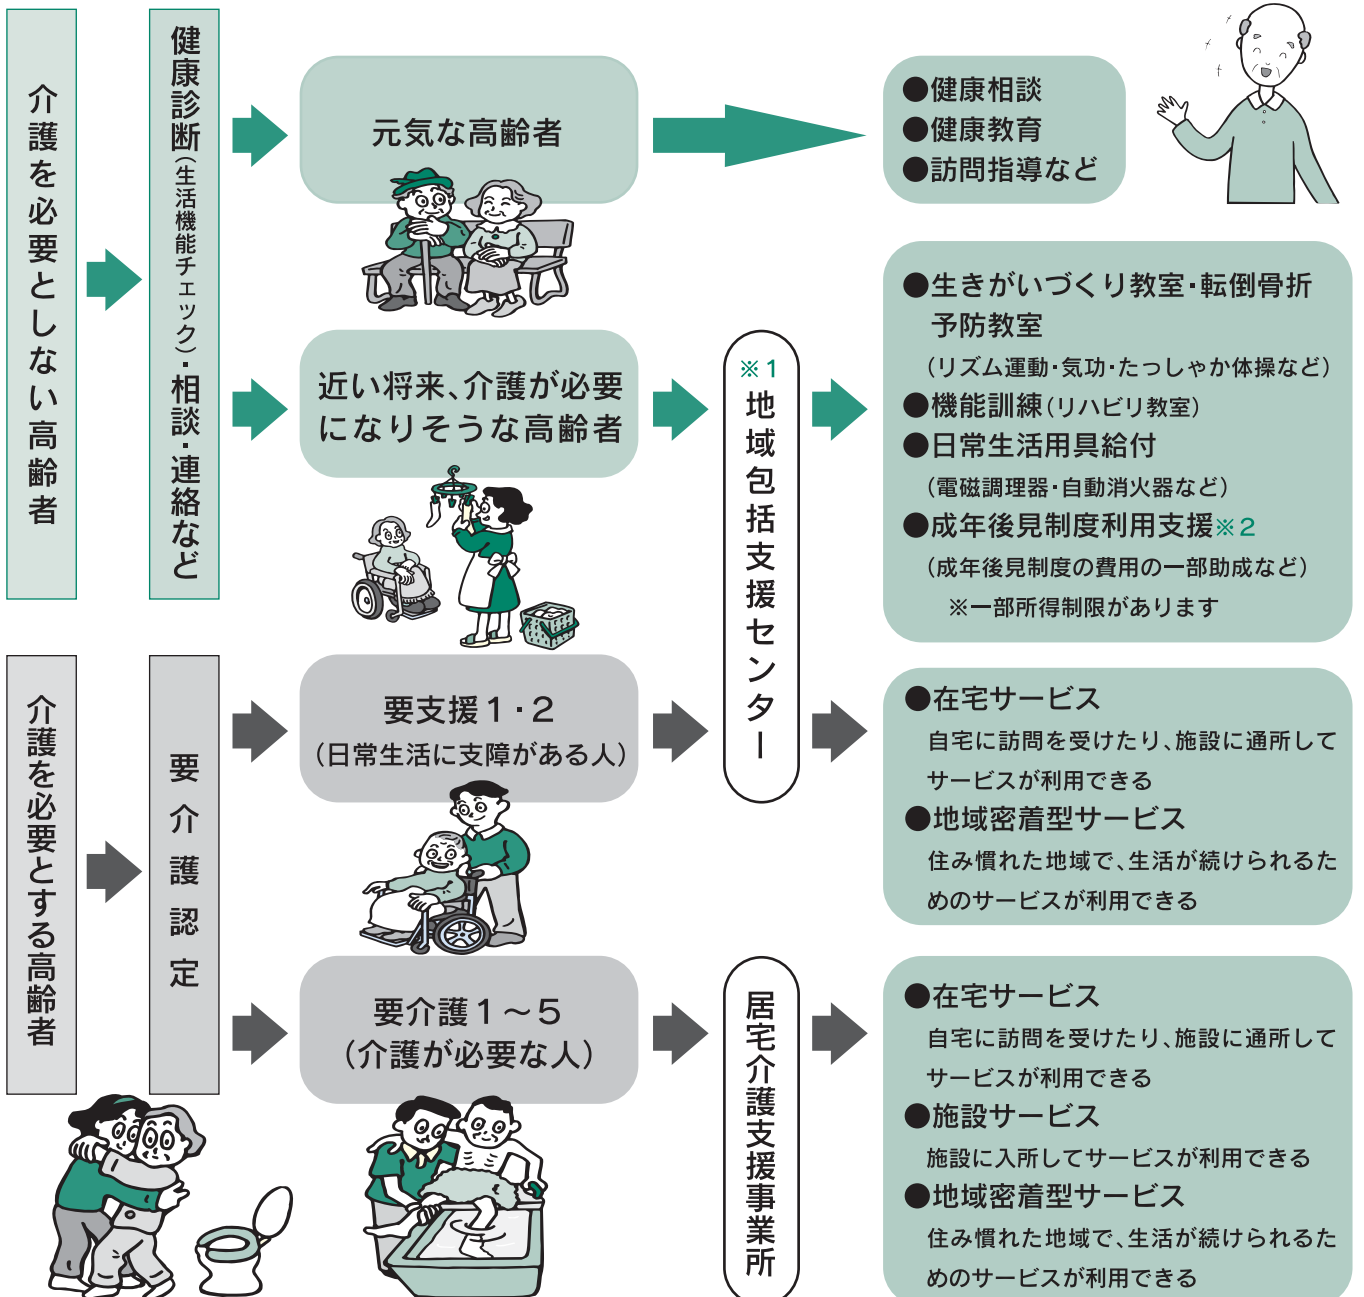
介護を必要としない高齢者

健康診断(生活機能チェック)・相談・連絡など

元気な高齢者

●健康相談
●健康教育
●訪問指導など

近い将来、介護が必要になりそうな高齢者

※1
地域包括支援センター

●生きがいづくり教室・転倒骨折予防教室
(リズム運動・気功・たっしゃか体操など)
●機能訓練(リハビリ教室)
●日常生活用具給付
(電磁調理器・自動消火器など)
●成年後見制度利用支援※2
(成年後見制度の費用の一部助成など)
※一部所得制限があります

介護を必要とする高齢者

要介護認定

要支援1・2
(日常生活に支障がある人)

●在宅サービス
自宅に訪問を受けたり、施設に通所してサービスが利用できる
●地域密着型サービス
住み慣れた地域で、生活が続けられるためのサービスが利用できる

要介護1～5
(介護が必要な人)

居宅介護支援事業所

●在宅サービス
自宅に訪問を受けたり、施設に通所してサービスが利用できる
●施設サービス
施設に入所してサービスが利用できる
●地域密着型サービス
住み慣れた地域で、生活が続けられるためのサービスが利用できる